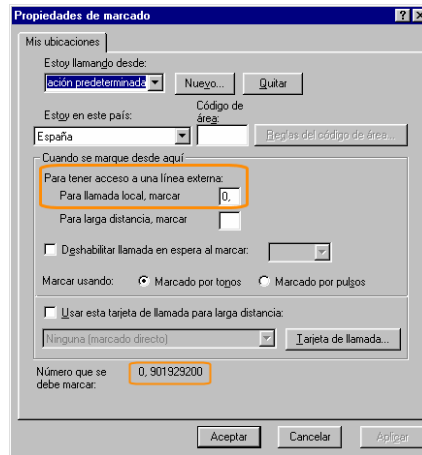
Propiedades de marcado
?
X
Mis ubicaciones
Estoy llamando desde:
ación predeterminada
Nuevo...
Quitar
Estoy en este país:
Código de área:
España
Reglas del código de área...
Cuando se marque desde aquí
Para tener acceso a una línea externa:
Para llamada local, marcar
0,
Para larga distancia, marcar
Deshabilitar llamada en espera al marcar:
Marcar usando:
Marcado por tonos
Marcado por pulsos
Usar esta tarjeta de llamada para larga distancia:
Ninguna (marcado directo)
Tarjeta de llamada...
Número que se debe marcar:
0, 901929200
Aceptar
Cancelar
Aplicar